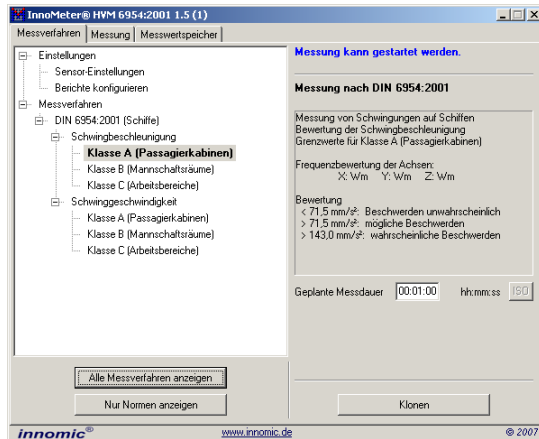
InnoMeter® HVM 6954:2001 1.5 (1)

Messverfahren | Messung | Messwertspeicher

Einstellungen
Sensor-Einstellungen
Berichte konfigurieren
Messverfahren
DIN 6954:2001 (Schiffe)
Schwingbeschleunigung
Klasse A (Passagierkabinen)
Klasse B (Mannschaftsräume)
Klasse C (Arbeitsbereiche)
Schwinggeschwindigkeit
Klasse A (Passagierkabinen)
Klasse B (Mannschaftsräume)
Klasse C (Arbeitsbereiche)

Messung kann gestartet werden.

Messung nach DIN 6954:2001

Messung von Schwingungen auf Schiffen
Bewertung der Schwingbeschleunigung
Grenzwerte für Klasse A (Passagierkabinen)

Frequenzbewertung der Achsen:
X: Wm Y: Wm Z: Wm

Bewertung
< 71,5 mm/s²: Beschwerden unwahrscheinlich
> 71,5 mm/s²: mögliche Beschwerden
> 143,0 mm/s²: wahrscheinlichen Beschwerden

Geplante Messdauer 00:01:00 hh:mm:ss ISO

Alle Messverfahren anzeigen
Nur Normen anzeigen
Klonen

innomic® www.innomic.de © 2007